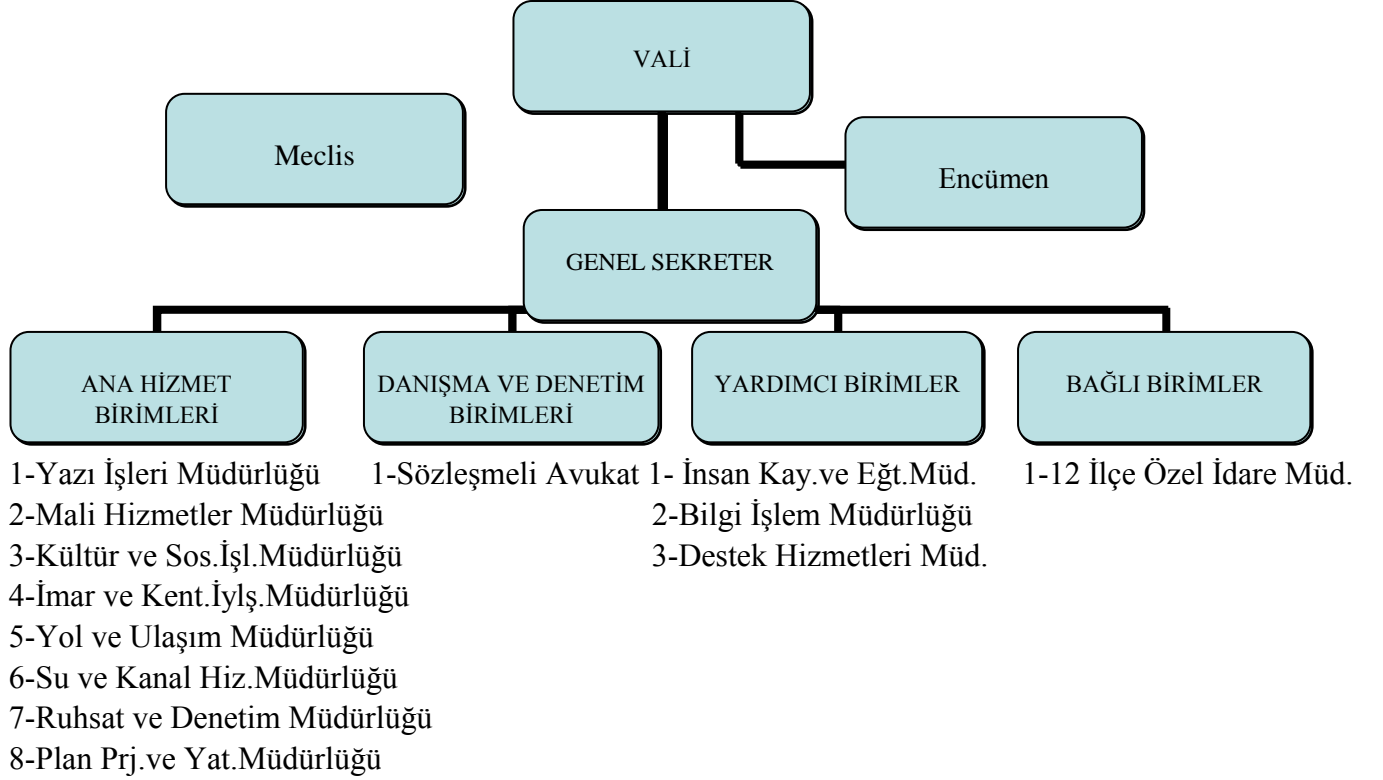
VALİ

Meclis

Encümen

GENEL SEKRETER

ANA HİZMET BİRİMLERİ

1-Yazı İşleri Müdürlüğü
2-Mali Hizmetler Müdürlüğü
3-Kültür ve Sos.İşl.Müdürlüğü
4-İmar ve Kent.İylş.Müdürlüğü
5-Yol ve Ulaşım Müdürlüğü
6-Su ve Kanal Hiz.Müdürlüğü
7-Ruhsat ve Denetim Müdürlüğü
8-Plan Prj.ve Yat.Müdürlüğü

DANIŞMA VE DENETİM BİRİMLERİ

1-Sözleşmeli Avukat

YARDIMCI BİRİMLER

1- İnsan Kay.ve Eğt.Müd.
2-Bilgi İşlem Müdürlüğü
3-Destek Hizmetleri Müd.

BAĞLI BİRİMLER

1-12 İlçe Özel İdare Müd.